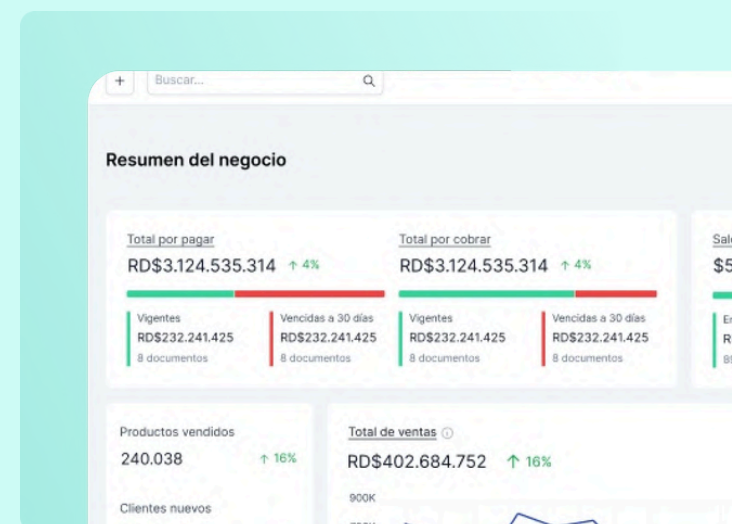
+ Buscar...

Resumen del negocio

Total por pagar
RD$3.124.535.314 ↑ 4%

Vigentes
RD$232.241.425
8 documentos

Vencidas a 30 días
RD$232.241.425
8 documentos

Total por cobrar
RD$3.124.535.314 ↑ 4%

Vigentes
RD$232.241.425
8 documentos

Vencidas a 30 días
RD$232.241.425
8 documentos

Sal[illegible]
$5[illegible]

E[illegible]
R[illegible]
8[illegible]

Productos vendidos
240.038 ↑ 16%

Clientes nuevos

Total de ventas
RD$402.684.752 ↑ 16%

900K